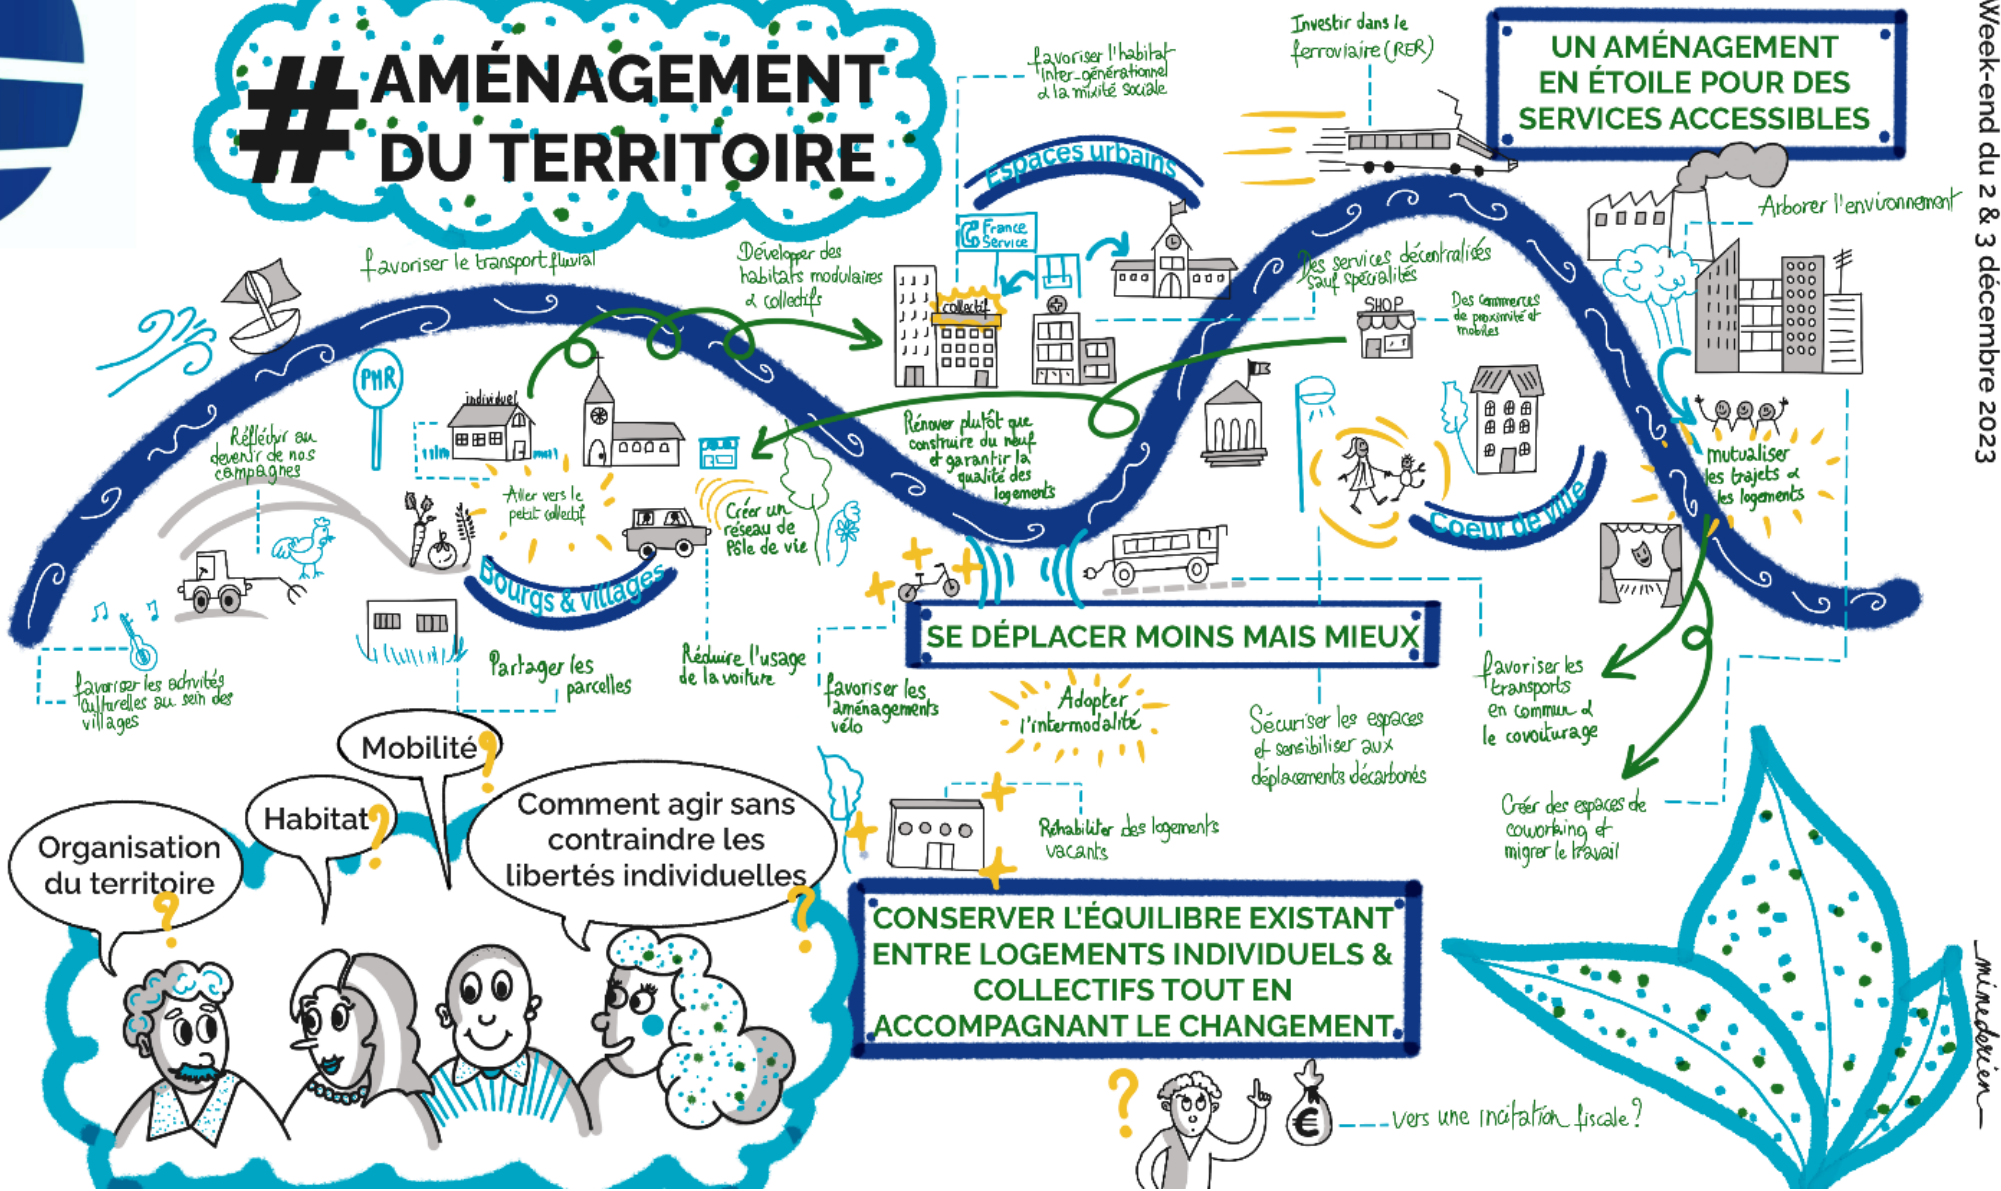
# AMÉNAGEMENT DU TERRITOIRE

Week-end du 2 & 3 décembre 2023

UN AMÉNAGEMENT EN ÉTOILE POUR DES SERVICES ACCESSIBLES

Investir dans le ferroviaire (RER)

favoriser l'habitat inter-générationnel & la mixité sociale

Espaces urbains

France Service

favoriser le transport fluvial

Développer des habitats modulaires & collectifs

collectif

Des services décentralisés sauf spécialités

SHOP

Des commerces de proximité et mobiles

Arborer l'environnement

PMR

individuel

Réfléchir au devenir de nos campagnes

Aller vers le petit collectif

Rénover plutôt que construire du neuf et garantir la qualité des logements

Créer un réseau de Pôle de vie

Bourgs & villages

Coeur de ville

mutualiser les trajets & les logements

SE DÉPLACER MOINS MAIS MIEUX

favoriser les activités culturelles au sein des villages

Partager les parcelles

Réduire l'usage de la voiture

favoriser les aménagements vélo

Adopter l'intermodalité

Sécuriser les espaces et sensibiliser aux déplacements décarbonés

favoriser les transports en commun & le covoiturage

Créer des espaces de coworking et migrer le travail

Mobilité ?

Habitat ?

Organisation du territoire ?

Comment agir sans contraindre les libertés individuelles ?

Réhabiliter des logements vacants

CONSERVER L'ÉQUILIBRE EXISTANT ENTRE LOGEMENTS INDIVIDUELS & COLLECTIFS TOUT EN ACCOMPAGNANT LE CHANGEMENT

?

€

Vers une incitation fiscale ?

mimedesien